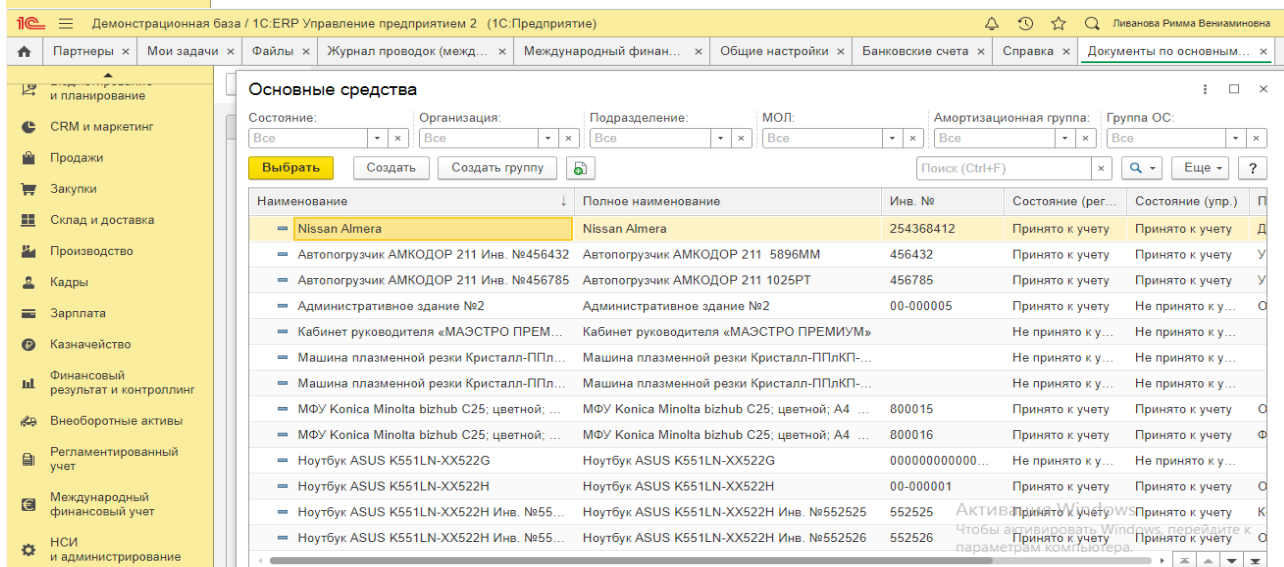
1С Демонстрационная база / 1С:ERP Управление предприятием 2 (1С:Предприятие) Ливанова Римма Вениаминовна

Партнеры × | Мои задачи × | Файлы × | Журнал проводок (межд... × | Международный финан... × | Общие настройки × | Банковские счета × | Справка × | Документы по основным... ×

и планирование
CRM и маркетинг
Продажи
Закупки
Склад и доставка
Производство
Кадры
Зарплата
Казначейство
Финансовый результат и контроллинг
Внеоборотные активы
Регламентированный учет
Международный финансовый учет
НСИ и администрирование

Основные средства

Состояние: Все | Организация: Все | Подразделение: Все | МОЛ: Все | Амортизационная группа: Все | Группа ОС: Все

Выбрать | Создать | Создать группу | Поиск (Ctrl+F) | Еще | ?

| Наименование | Полное наименование | Инв. № | Состояние (рег... | Состояние (упр.) | П |
|---|---|---|---|---|---|
| Nissan Almera | Nissan Almera | 254368412 | Принято к учету | Принято к учету | Д |
| Автопогрузчик АМКОДОР 211 Инв. №456432 | Автопогрузчик АМКОДОР 211 5896ММ | 456432 | Принято к учету | Принято к учету | У |
| Автопогрузчик АМКОДОР 211 Инв. №456785 | Автопогрузчик АМКОДОР 211 1025РТ | 456785 | Принято к учету | Принято к учету | У |
| Административное здание №2 | Административное здание №2 | 00-000005 | Принято к учету | Не принято к у... | О |
| Кабинет руководителя «МАЭСТРО ПРЕМ... | Кабинет руководителя «МАЭСТРО ПРЕМИУМ» | | Не принято к у... | Не принято к у... | |
| Машина плазменной резки Кристалл-ППл... | Машина плазменной резки Кристалл-ППлКП-... | | Не принято к у... | Не принято к у... | |
| Машина плазменной резки Кристалл-ППл... | Машина плазменной резки Кристалл-ППлКП-... | | Не принято к у... | Не принято к у... | |
| МФУ Konica Minolta bizhub C25; цветной; ... | МФУ Konica Minolta bizhub C25; цветной; A4 | 800015 | Принято к учету | Принято к учету | О |
| МФУ Konica Minolta bizhub C25; цветной; ... | МФУ Konica Minolta bizhub C25; цветной; A4 | 800016 | Принято к учету | Принято к учету | Ф |
| Ноутбук ASUS K551LN-XX522G | Ноутбук ASUS K551LN-XX522G | 000000000000... | Не принято к у... | Не принято к у... | |
| Ноутбук ASUS K551LN-XX522H | Ноутбук ASUS K551LN-XX522H | 00-000001 | Принято к учету | Принято к учету | О |
| Ноутбук ASUS K551LN-XX522H Инв. №55... | Ноутбук ASUS K551LN-XX522H Инв. №552525 | 552525 | Принято к учету | Принято к учету | К |
| Ноутбук ASUS K551LN-XX522H Инв. №55... | Ноутбук ASUS K551LN-XX522H Инв. №552526 | 552526 | Принято к учету | Принято к учету | О |

Активация Windows
Чтобы активировать Windows, перейдите к параметрам компьютера.